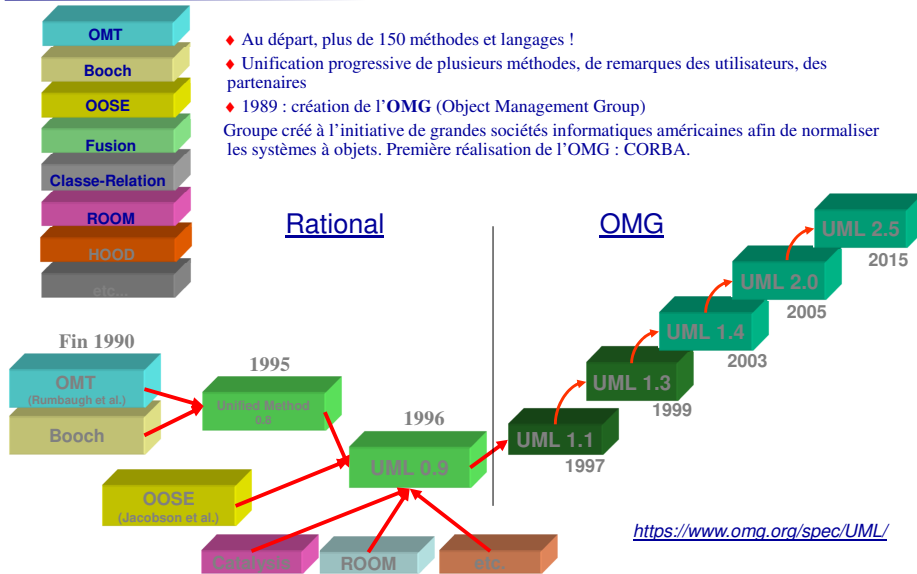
OMT
Booch
OOSE
Fusion
Classe-Relation
ROOM
HOOD
etc...

♦ Au départ, plus de 150 méthodes et langages !

♦ Unification progressive de plusieurs méthodes, de remarques des utilisateurs, des partenaires

♦ 1989 : création de l'**OMG** (Object Management Group)

Groupe créé à l'initiative de grandes sociétés informatiques américaines afin de normaliser les systèmes à objets. Première réalisation de l'OMG : CORBA.

Rational

OMG

UML 2.5
2015
UML 2.0
2005
UML 1.4
2003
UML 1.3
1999
UML 1.1
1997

Fin 1990
OMT
(Rumbaugh et al.)
Booch

1995
Unified Method 0.8

1996
UML 0.9

OOSE
(Jacobson et al.)

Catalysis
ROOM
etc.

https://www.omg.org/spec/UML/